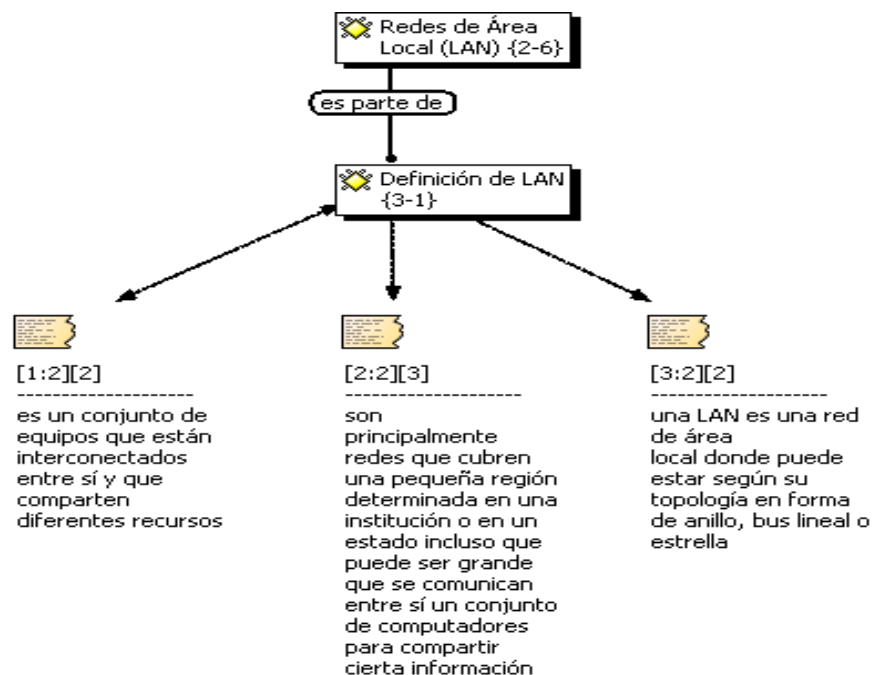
Redes de Área Local (LAN) {2-6}

es parte de

Definición de LAN {3-1}

[1:2][2]
--------------------
es un conjunto de equipos que están interconectados entre sí y que comparten diferentes recursos

[2:2][3]
--------------------
son principalmente redes que cubren una pequeña región determinada en una institución o en un estado incluso que puede ser grande que se comunican entre sí un conjunto de computadores para compartir cierta información

[3:2][2]
--------------------
una LAN es una red de área local donde puede estar según su topología en forma de anillo, bus lineal o estrella